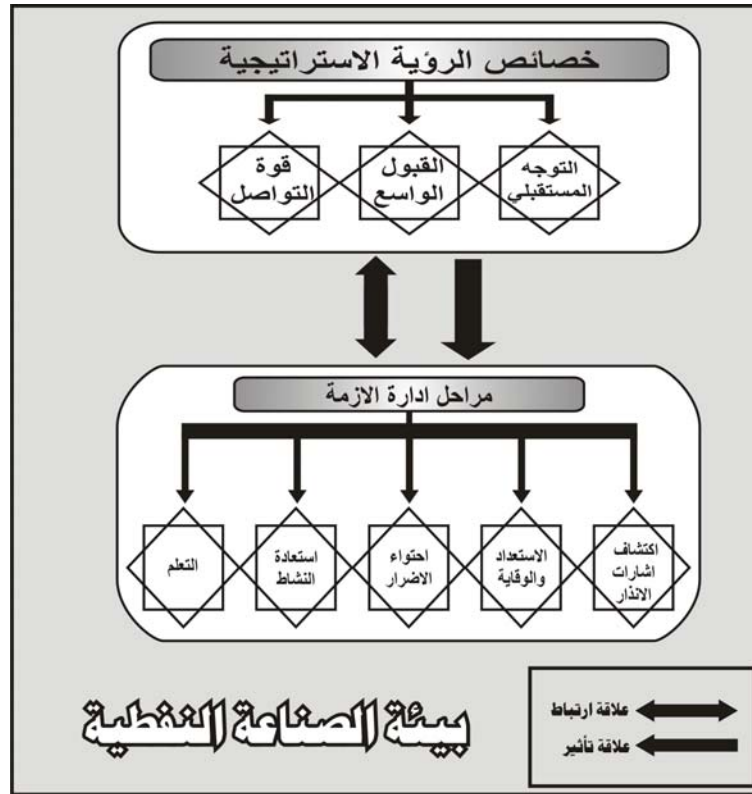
خصائص الرؤية الاستراتيجية

التوجه المستقبلي

القبول الواسع

قوة التواصل

مراحل ادارة الازمة

اكتشاف اشارات الانذار

الاستعداد والوقاية

احتواء الاضرار

استعادة النشاط

التعلم

علاقة ارتباط

علاقة تأثير

بيئة الصناعة النفطية